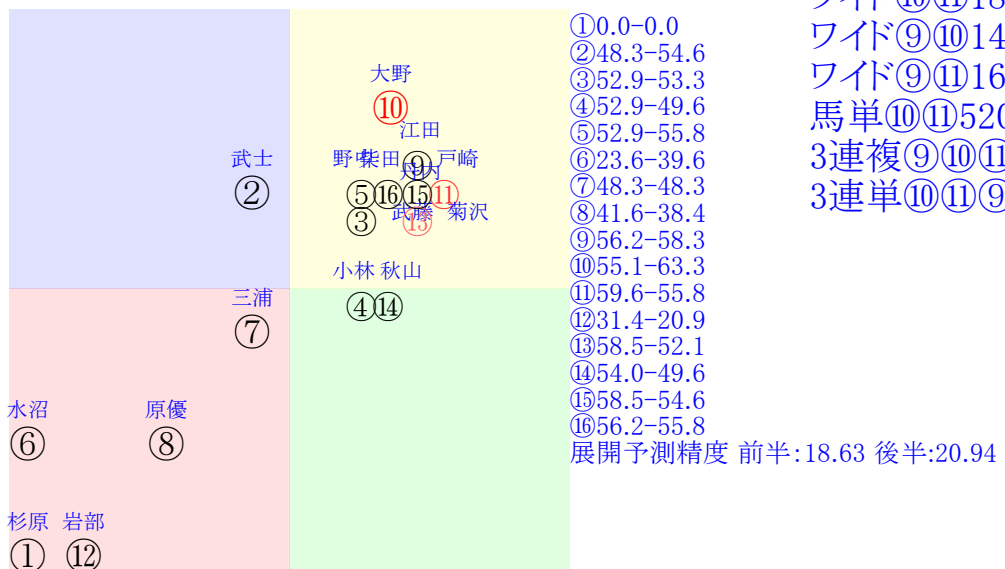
大野
⑩
江田
武士
野中 柴田 ⑨ 戸崎
②
⑤⑯⑮⑪ 菊沢
③ 武藤
⑬
小林 秋山
三浦
④⑭
⑦
水沼
原優
⑥
⑧
杉原
岩部
①
⑫

①0.0-0.0
②48.3-54.6
③52.9-53.3
④52.9-49.6
⑤52.9-55.8
⑥23.6-39.6
⑦48.3-48.3
⑧41.6-38.4
⑨56.2-58.3
⑩55.1-63.3
⑪59.6-55.8
⑫31.4-20.9
⑬58.5-52.1
⑭54.0-49.6
⑮58.5-54.6
⑯56.2-55.8
展開予測精度 前半:18.63 後半:20.94

ワイド⑩⑪18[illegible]
ワイド⑨⑩14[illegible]
ワイド⑨⑪16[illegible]
馬単⑩⑪520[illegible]
3連複⑨⑩⑪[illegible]
3連単⑩⑪⑨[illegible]